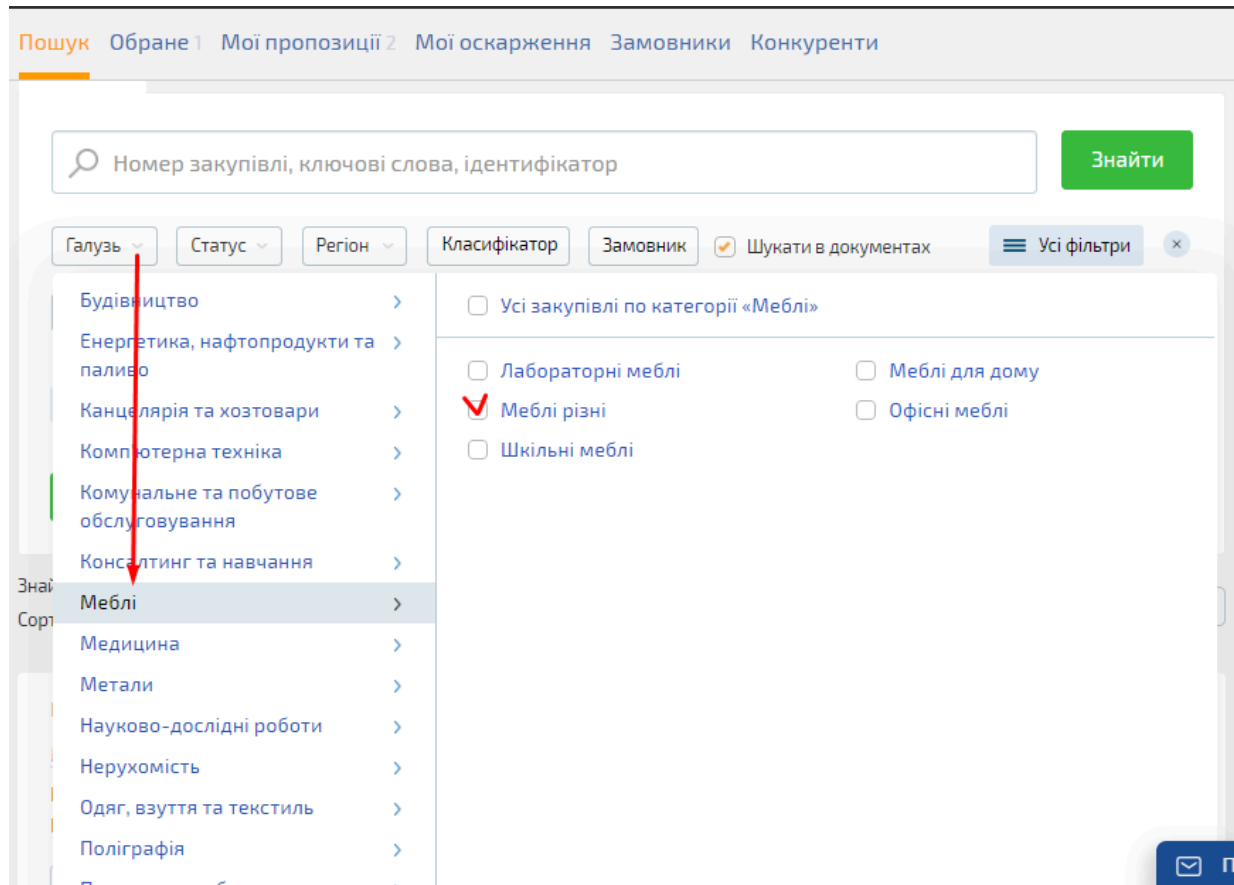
Пошук Обране 1 Мої пропозиції 2 Мої оскарження Замовники Конкуренти

Номер закупівлі, ключові слова, ідентифікатор

Знайти

Галузь Статус Регіон Класифікатор Замовник Шукати в документах Усі фільтри ×

Будівництво
Енергетика, нафтопродукти та паливо
Канцелярія та хозтовари
Комп'ютерна техніка
Комунальне та побутове обслуговування
Консалтинг та навчання
Меблі
Медицина
Метали
Науково-дослідні роботи
Нерухомість
Одяг, взуття та текстиль
Поліграфія

Усі закупівлі по категорії «Меблі»

Лабораторні меблі
Меблі різні
Шкільні меблі
Меблі для дому
Офісні меблі

Знай
Сорт